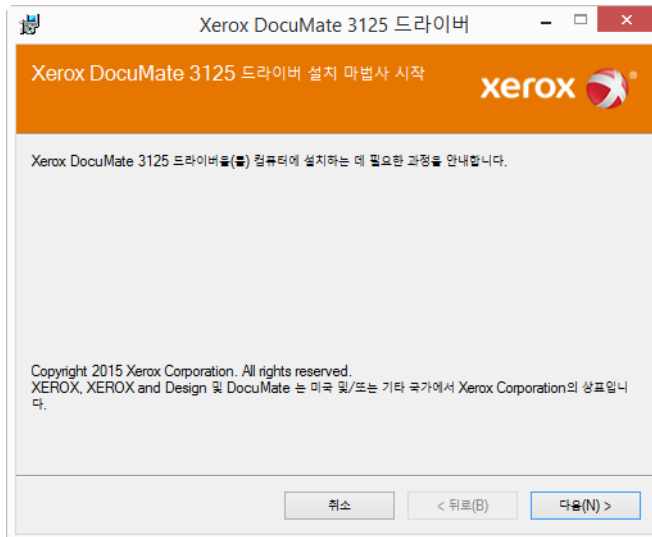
Xerox DocuMate 3125 드라이버

Xerox DocuMate 3125 드라이버 설치 마법사 시작

xerox

Xerox DocuMate 3125 드라이버을(를) 컴퓨터에 설치하는 데 필요한 과정을 안내합니다.

Copyright 2015 Xerox Corporation. All rights reserved.
XEROX, XEROX and Design 및 DocuMate 는 미국 및/또는 기타 국가에서 Xerox Corporation의 상표입니다.

취소
< 뒤로(B)
다음(N) >